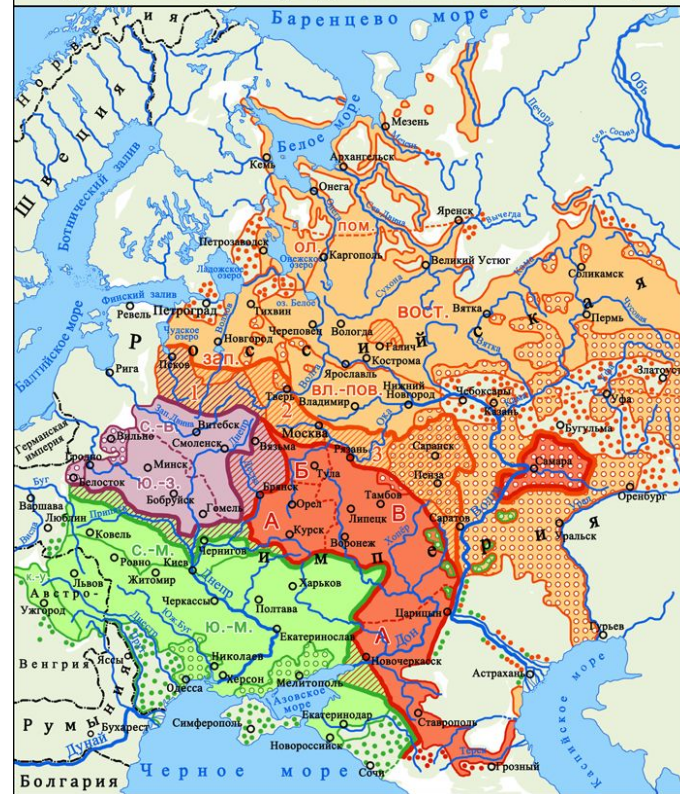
Баренцево море
Норвегия
Швеция
Ботнический залив
Белое море
Мезень
Кемь
Архангельск
Онега
Печора
Обь
Сев. Сосьва
Яренск
Вычегда
пом.
ол.
Петрозаводск
Онежское озеро
Каргополь
Великий Устюг
Соликамск
Ладожское озеро
Сухона
Финский залив
Ревель
Петроград
оз. Белое
Тихвин
вост.
Вятка
Пермь
Чусовая
Балтийское море
Чудское озеро
Череповец
Вологда
Р
Новгород
С
И
Й
С
К
А
Я
Галич
Кама
Псков
Кострома
Златоуст
Рига
зап.
Ярославль
Чебоксары
Волга
вл.-пов.
Нижний Новгород
Казань
Уфа
Тверь
Владимир
Германская империя
Витебск
с.-в.
Зап. Двина
Вильно
Смоленск
Москва
Ока
Бугульма
Гродно
Минск
ю.-з.
Вязьма
Рязань
Саранск
Самара
Белосток
Бобруйск
Б
Тула
Пенза
Буг
Брянск
Гомель
Орел
Тамбов
Оренбург
Варшава
Люблин
Припять
А
Липецк
В
Е
Саратов
Ковель
Курск
Воронеж
Р
Уральск
Я
с.-м.
Чернигов
И
М
П
Хопер
Ровно
Киев
Днепр
Харьков
Львов
Житомир
Австро-Угорщ
Черкассы
Полтава
ю.-м.
Царицын
Днестр
Юж. Буг
Екатеринослав
А
Дон
Гурьев
Венгрия
Ясс
Николаев
Новочеркасск
Прут
Херсон
Мелитополь
Астрахань
Каспийское море
Одесса
Азовское море
Екатеринодар
Румы
Бухарест
Симферополь
Ставрополь
Дунай
Новороссийск
Терек
Болгария
Черное море
Сочи
Грозный